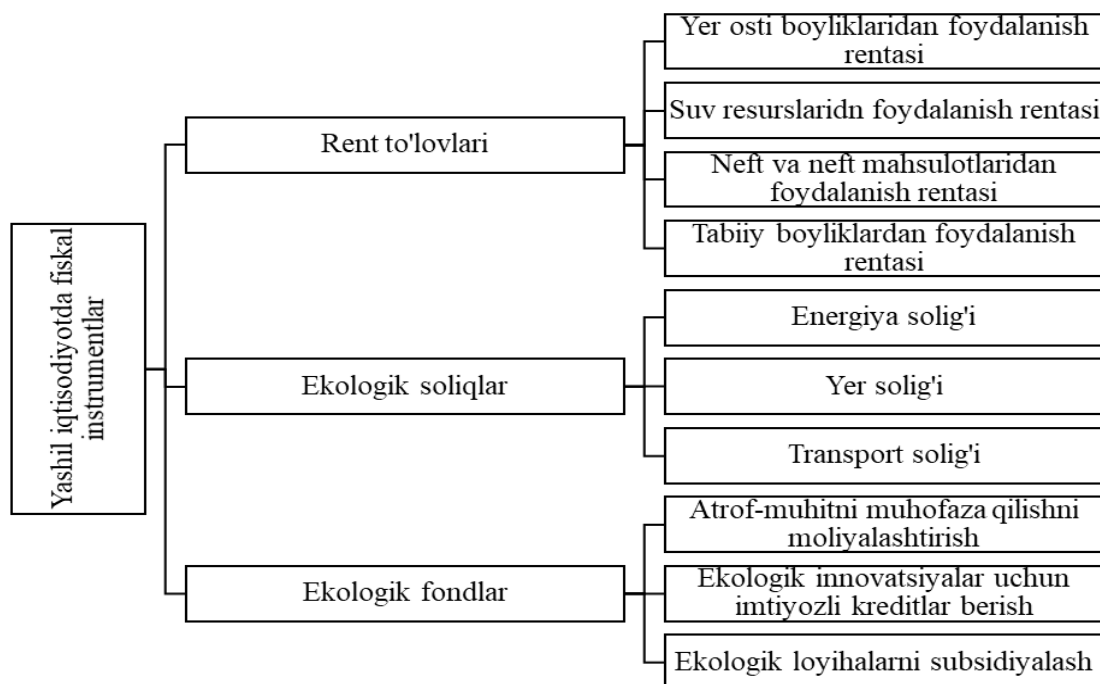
Yashil iqtisodiyotda fiskal instrumentlar

Rent to'lovlari

Yer osti boyliklaridan foydalanish rentasi

Suv resurslaridn foydalanish rentasi

Neft va neft mahsulotlaridan foydalanish rentasi

Tabiiy boyliklardan foydalanish rentasi

Ekologik soliqlar

Energiya solig'i

Yer solig'i

Transport solig'i

Ekologik fondlar

Atrof-muhitni muhofaza qilishni moliyalashtirish

Ekologik innovatsiyalar uchun imtiyozli kreditlar berish

Ekologik loyihalarni subsidiyalash